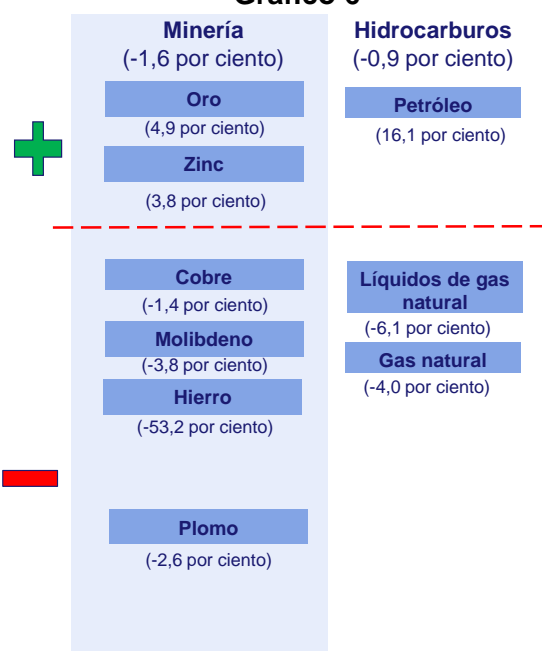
Gráfico 5

Minería
(-1,6 por ciento)

Oro
(4,9 por ciento)

Zinc
(3,8 por ciento)

Cobre
(-1,4 por ciento)

Molibdeno
(-3,8 por ciento)

Hierro
(-53,2 por ciento)

Plomo
(-2,6 por ciento)

Hidrocarburos
(-0,9 por ciento)

Petróleo
(16,1 por ciento)

Líquidos de gas natural
(-6,1 por ciento)

Gas natural
(-4,0 por ciento)